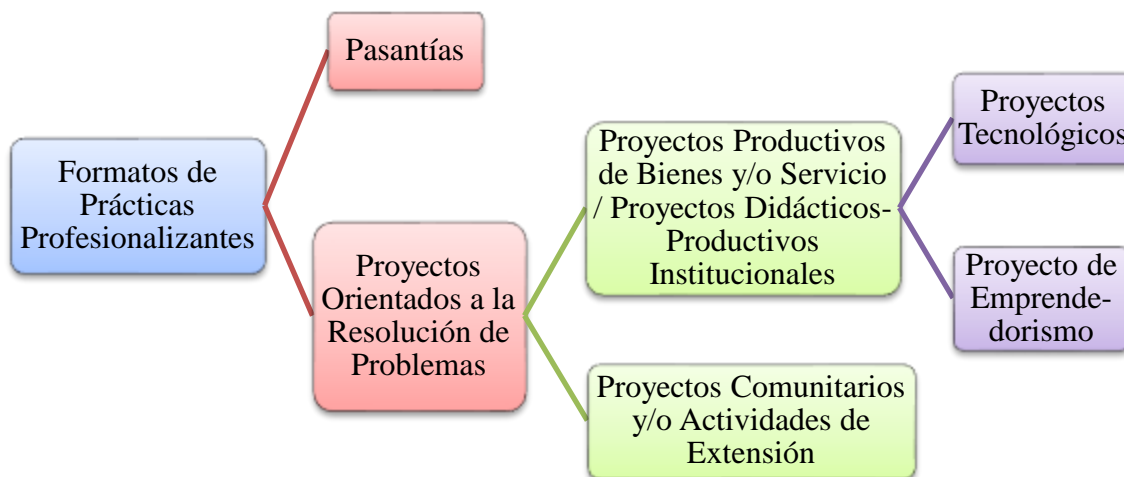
Formatos de Prácticas Profesionalizantes

Pasantías

Proyectos Orientados a la Resolución de Problemas

Proyectos Productivos de Bienes y/o Servicio / Proyectos Didácticos-Productivos Institucionales

Proyectos Comunitarios y/o Actividades de Extensión

Proyectos Tecnológicos

Proyecto de Emprendedorismo